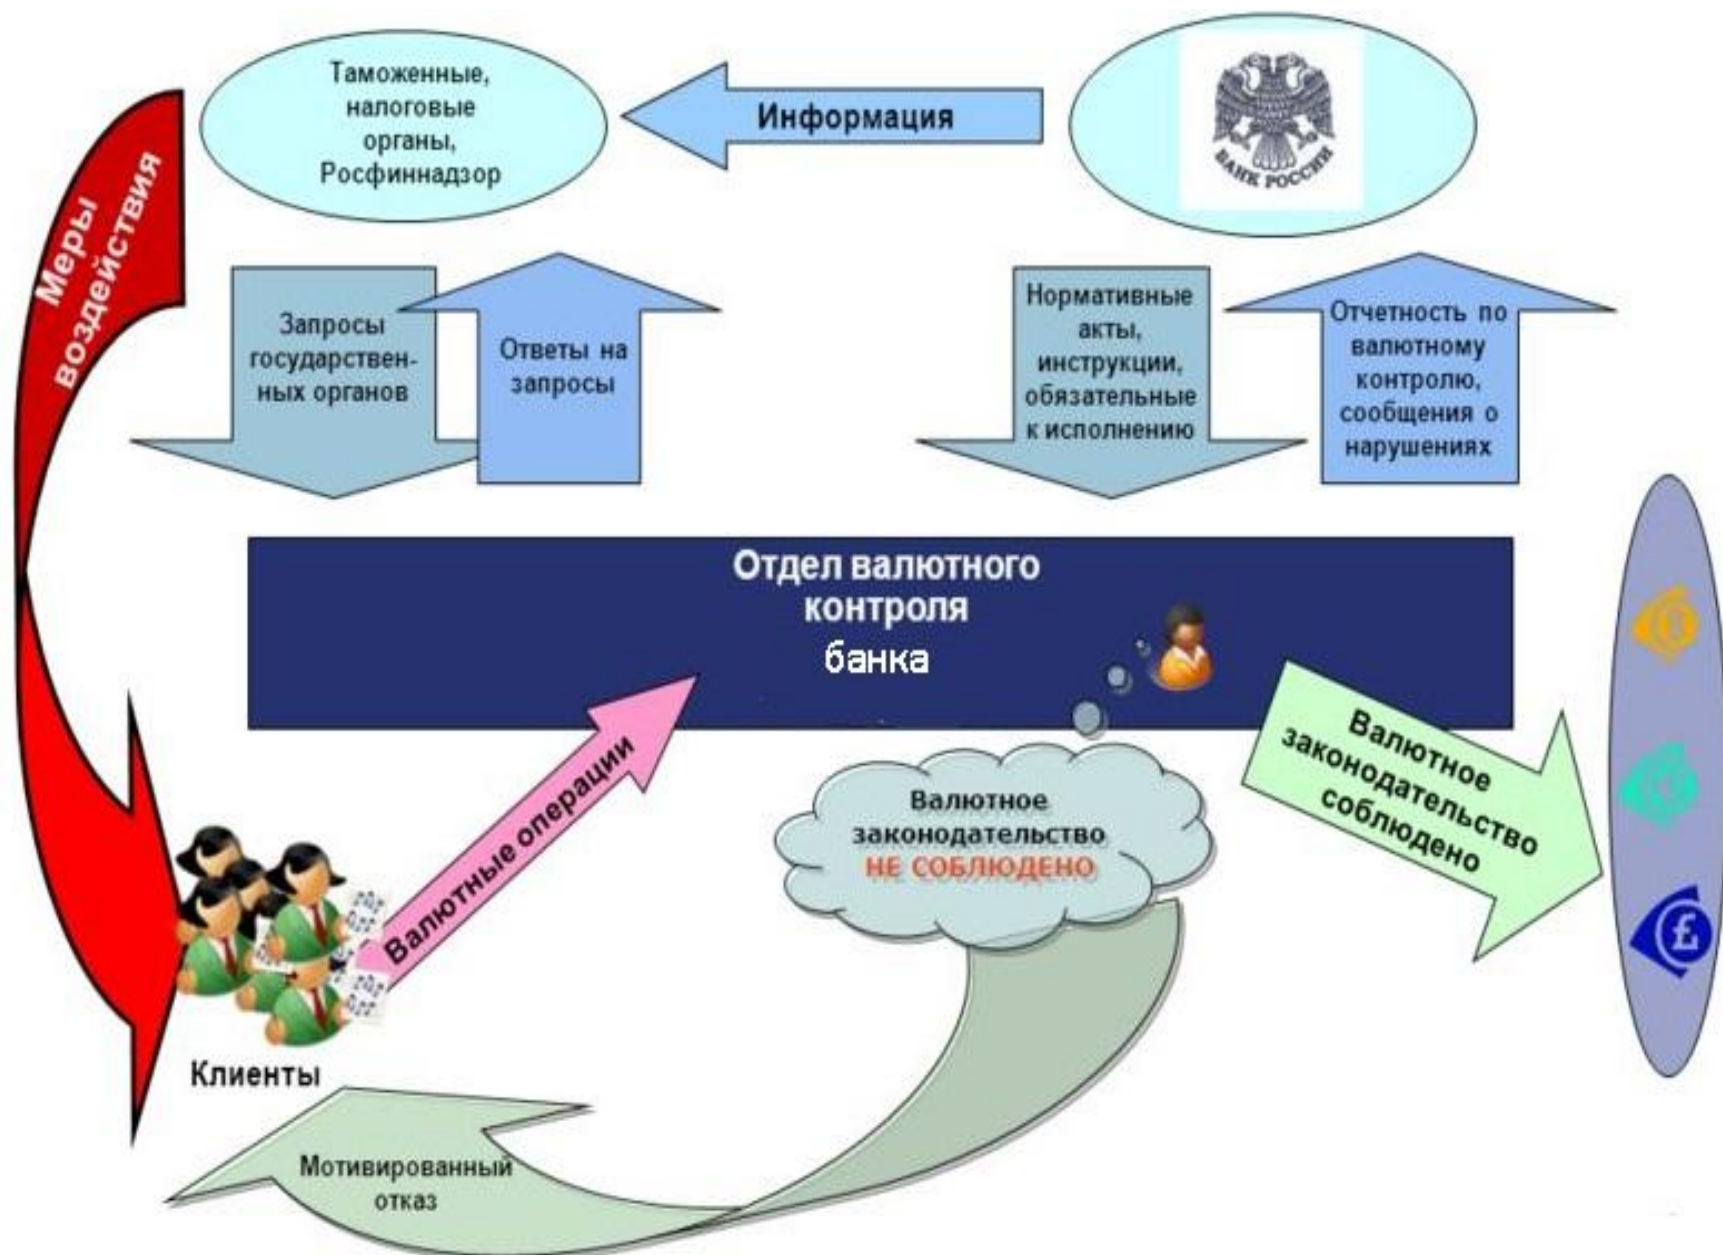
Таможенные, налоговые органы, Росфиннадзор

Информация

БАНК РОССИИ

Меры воздействия

Запросы государственных органов

Ответы на запросы

Нормативные акты, инструкции, обязательные к исполнению

Отчетность по валютному контролю, сообщения о нарушениях

Отдел валютного контроля банка

Валютные операции

Валютное законодательство НЕ СОБЛЮДЕНО

Валютное законодательство соблюдено

Клиенты

Мотивированный отказ